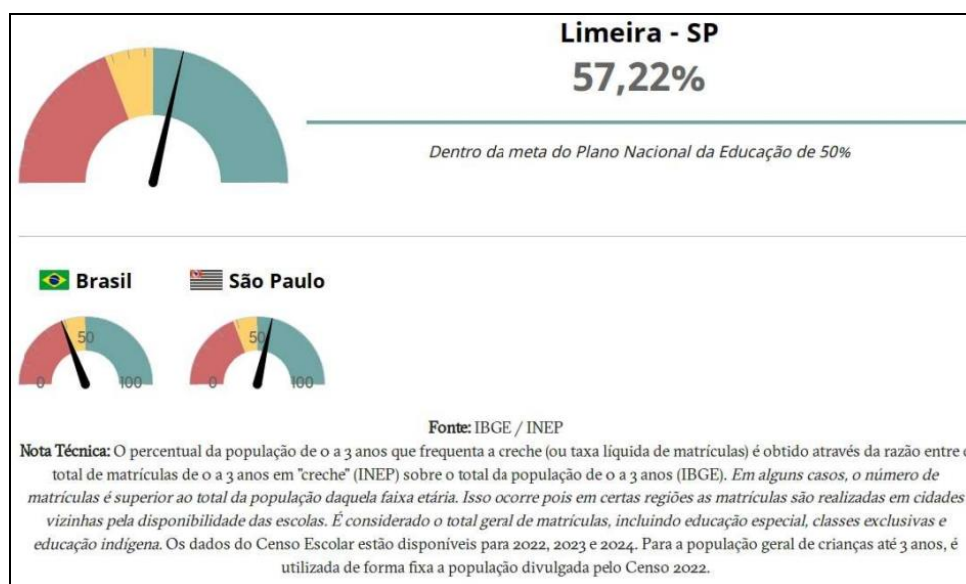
Limeira - SP
57,22%

Dentro da meta do Plano Nacional da Educação de 50%

Brasil

São Paulo

0 50 100

0 50 100

Fonte: IBGE / INEP

Nota Técnica: O percentual da população de 0 a 3 anos que frequenta a creche (ou taxa líquida de matrículas) é obtido através da razão entre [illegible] total de matrículas de 0 a 3 anos em "creche" (INEP) sobre o total da população de 0 a 3 anos (IBGE). Em alguns casos, o número de matrículas é superior ao total da população daquela faixa etária. Isso ocorre pois em certas regiões as matrículas são realizadas em cidades vizinhas pela disponibilidade das escolas. É considerado o total geral de matrículas, incluindo educação especial, classes exclusivas e educação indígena. Os dados do Censo Escolar estão disponíveis para 2022, 2023 e 2024. Para a população geral de crianças até 3 anos, é utilizada de forma fixa a população divulgada pelo Censo 2022.